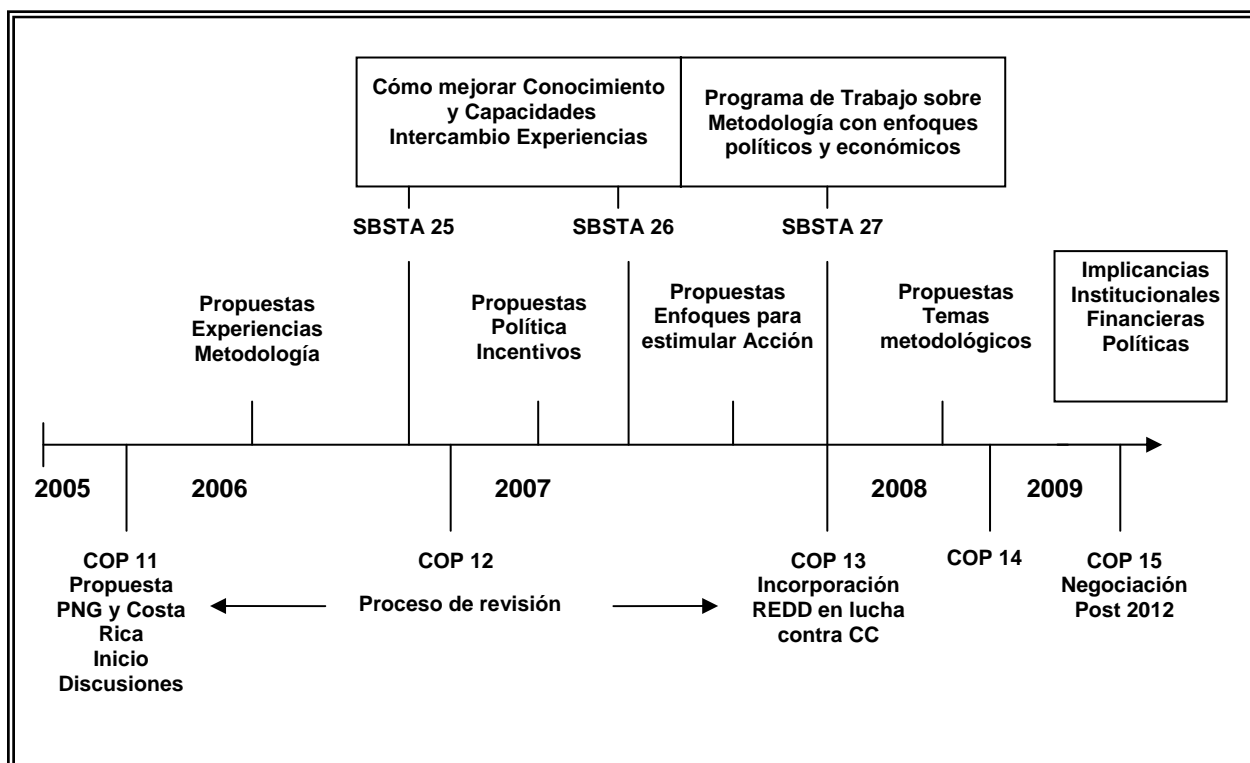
Cómo mejorar Conocimiento y Capacidades Intercambio Experiencias

Programa de Trabajo sobre Metodología con enfoques políticos y económicos

SBSTA 25

SBSTA 26

SBSTA 27

Propuestas Experiencias Metodología

Propuestas Política Incentivos

Propuestas Enfoques para estimular Acción

Propuestas Temas metodológicos

Implicancias Institucionales Financieras Políticas

2005

2006

2007

2008

2009

COP 11 Propuesta PNG y Costa Rica Inicio Discusiones

COP 12

Proceso de revisión

COP 13 Incorporación REDD en lucha contra CC

COP 14

COP 15 Negociación Post 2012